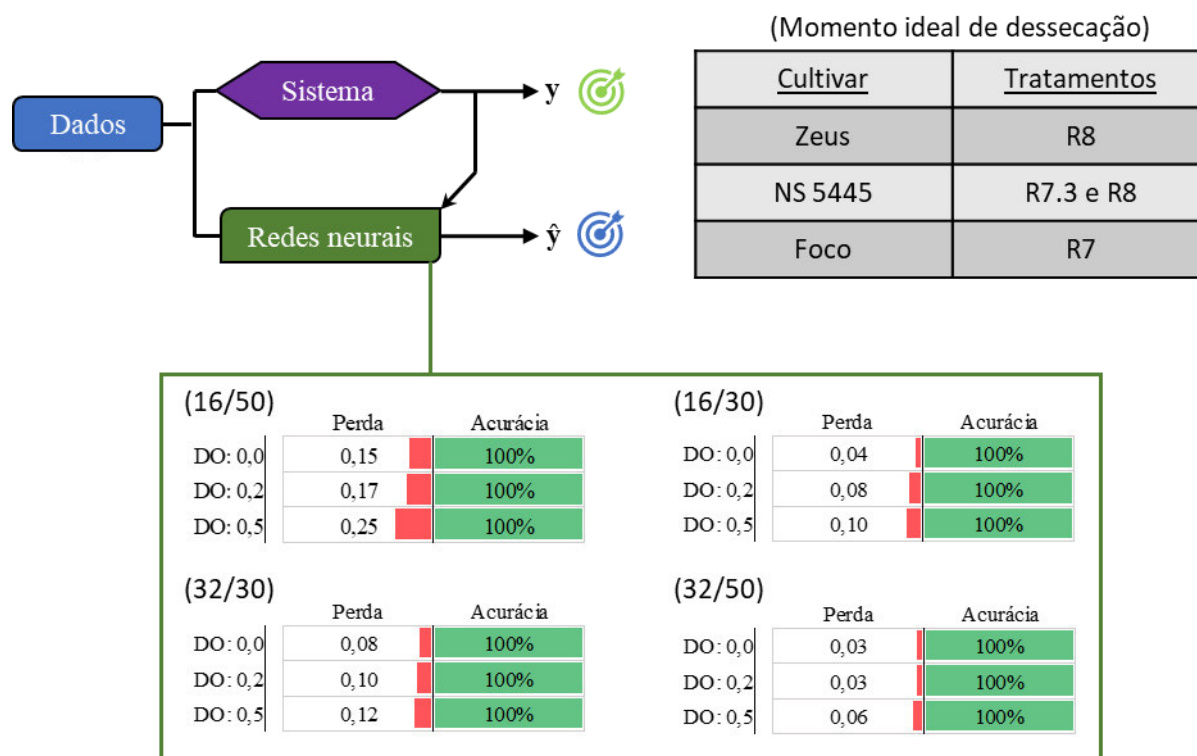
Dados

Sistema

y

Redes neurais

ŷ

(Momento ideal de dessecação)

| Cultivar | Tratamentos |
|---|---|
| Zeus | R8 |
| NS 5445 | R7.3 e R8 |
| Foco | R7 |

(16/50)

| | Perda | Acurácia |
|---|---|---|
| DO: 0,0 | 0,15 | 100% |
| DO: 0,2 | 0,17 | 100% |
| DO: 0,5 | 0,25 | 100% |

(16/30)

| | Perda | Acurácia |
|---|---|---|
| DO: 0,0 | 0,04 | 100% |
| DO: 0,2 | 0,08 | 100% |
| DO: 0,5 | 0,10 | 100% |

(32/30)

| | Perda | Acurácia |
|---|---|---|
| DO: 0,0 | 0,08 | 100% |
| DO: 0,2 | 0,10 | 100% |
| DO: 0,5 | 0,12 | 100% |

(32/50)

| | Perda | Acurácia |
|---|---|---|
| DO: 0,0 | 0,03 | 100% |
| DO: 0,2 | 0,03 | 100% |
| DO: 0,5 | 0,06 | 100% |